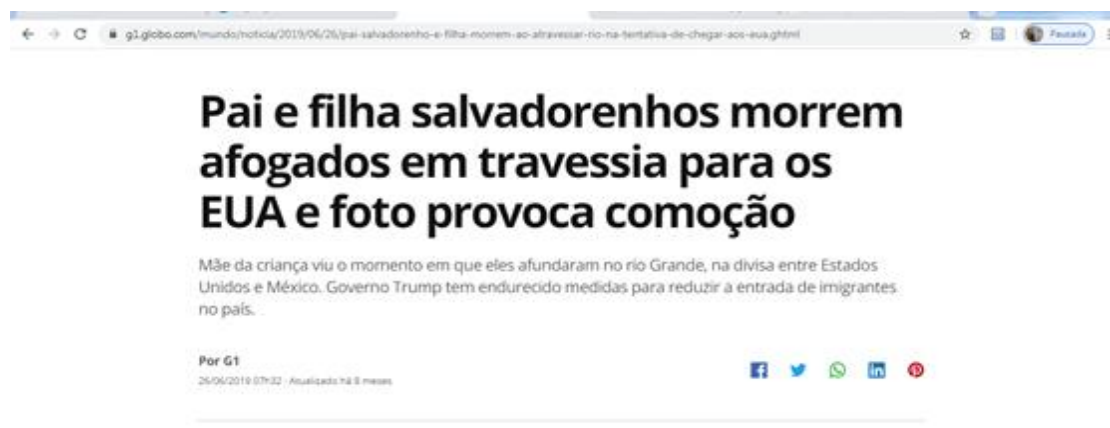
g1.globo.com/mundo/noticia/2019/06/26/pai-salvadorenho-e-filha-morrem-ao-atravessar-rio-na-tentativa-de-chegar-aos-eua.ghtml

Pausada

Pai e filha salvadorenhos morrem afogados em travessia para os EUA e foto provoca comoção

Mãe da criança viu o momento em que eles afundaram no rio Grande, na divisa entre Estados Unidos e México. Governo Trump tem endurecido medidas para reduzir a entrada de imigrantes no país.

Por G1

26/06/2019 07h32 · Atualizado há 8 meses